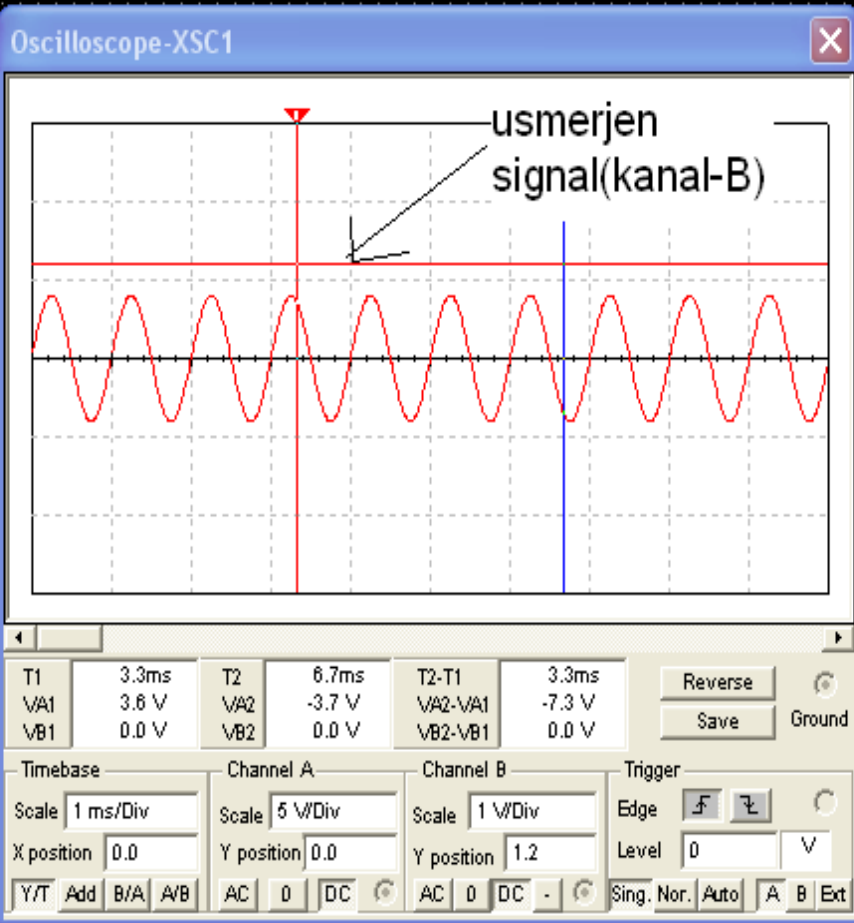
Oscilloscope-XSC1

usmerjen
signal(kanal-B)

| T1 | 3.3ms | T2 | 6.7ms | T2-T1 | 3.3ms |
|---|---|---|---|---|---|
| VA1 | 3.6 V | VA2 | -3.7 V | VA2-VA1 | -7.3 V |
| VB1 | 0.0 V | VB2 | 0.0 V | VB2-VB1 | 0.0 V |

Reverse
Save
Ground

Timebase
Scale 1 ms/Div
X position 0.0
Y/T Add B/A A/B

Channel A
Scale 5 V/Div
Y position 0.0
AC 0 DC

Channel B
Scale 1 V/Div
Y position 1.2
AC 0 DC -

Trigger
Edge
Level 0 V
Sing. Nor. Auto A B Ext